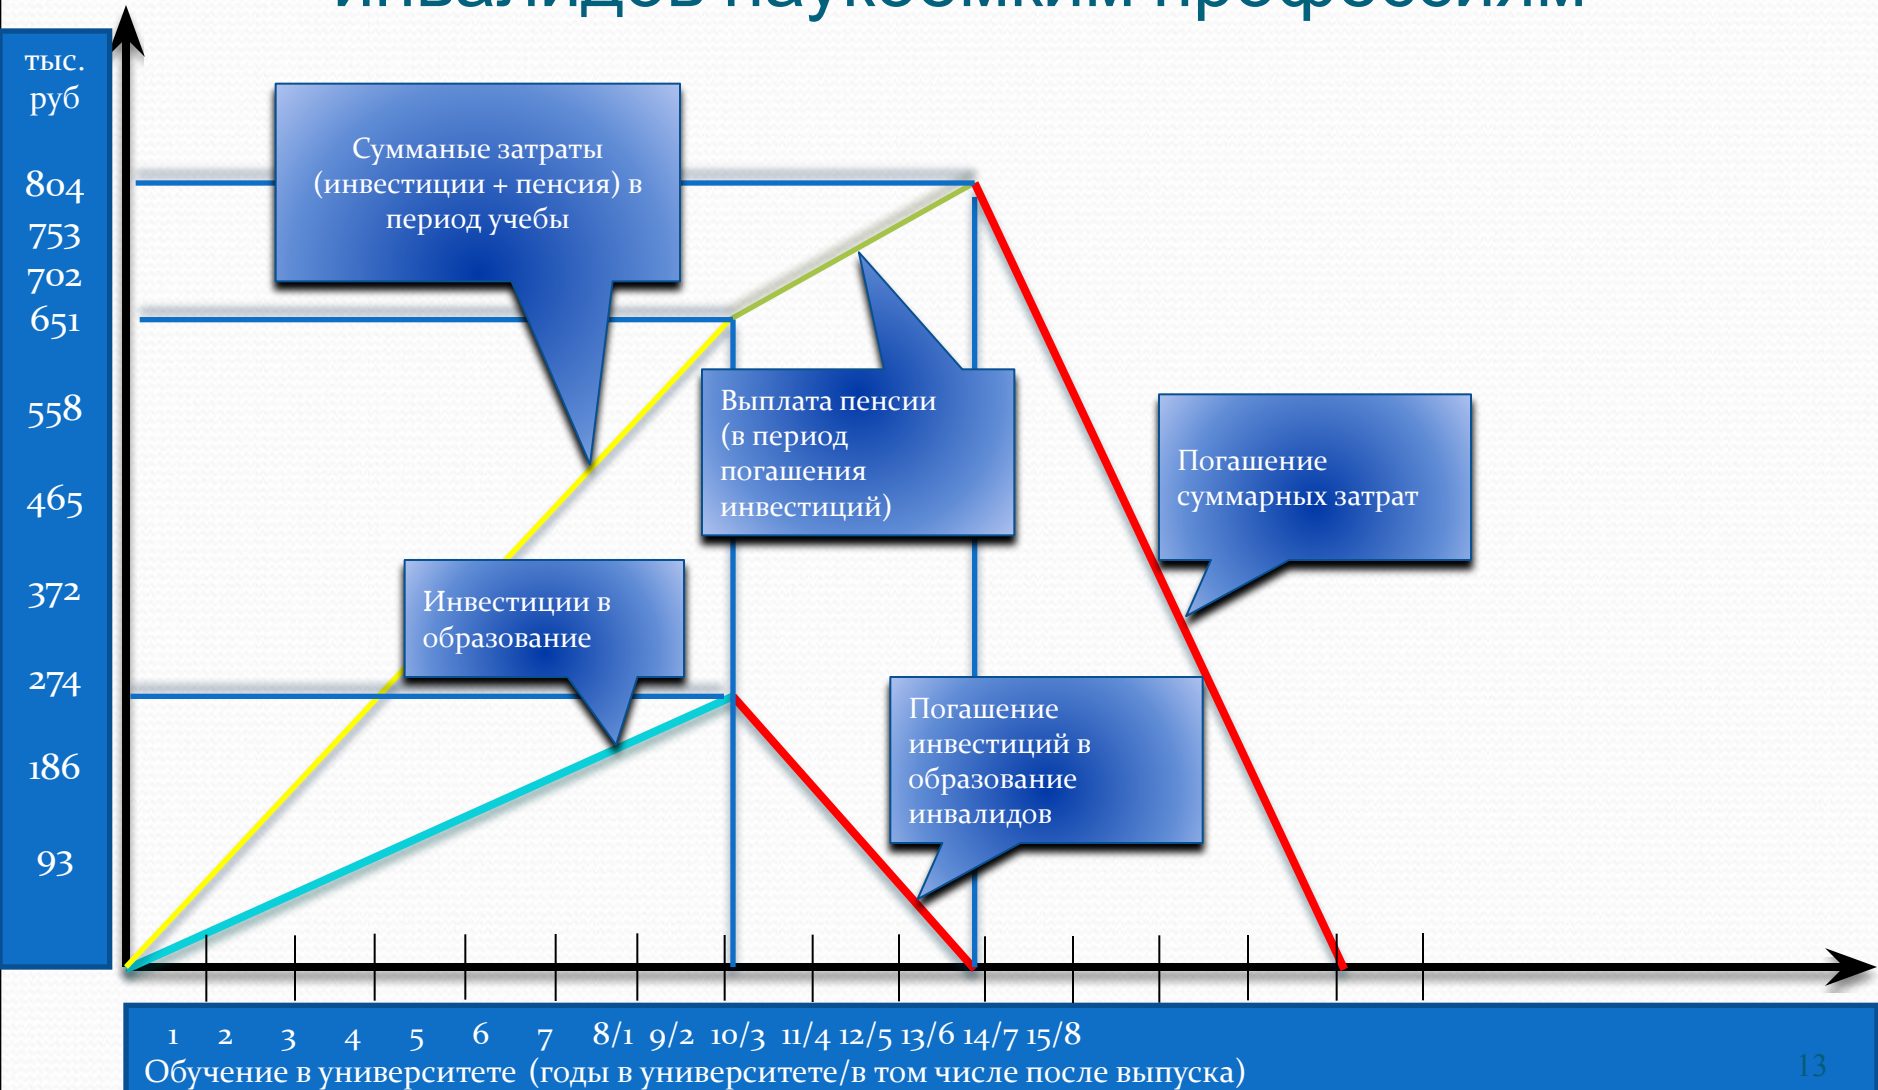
тыс. руб

804
753
702
651
558
465
372
274
186
93

Сумманые затраты (инвестиции + пенсия) в период учебы

Выплата пенсии (в период погашения инвестиций)

Погашение суммарных затрат

Инвестиции в образование

Погашение инвестиций в образование инвалидов

1 2 3 4 5 6 7 8/1 9/2 10/3 11/4 12/5 13/6 14/7 15/8
Обучение в университете (годы в университете/в том числе после выпуска)

13